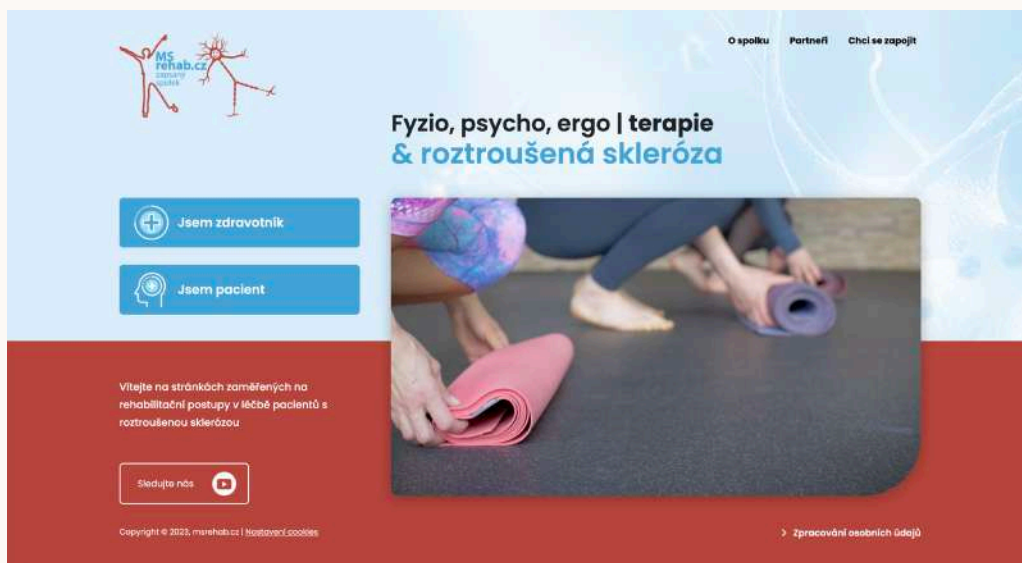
MS rehab.cz zapsaný spolek

O spolku Partneři Chci se zapojit

Fyzio, psycho, ergo | terapie & roztroušená skleróza

Jsem zdravotník

Jsem pacient

Vítejte na stránkách zaměřených na rehabilitační postupy v léčbě pacientů s roztroušenou sklerózou

Sledujte nás

Copyright © 2023, msrehab.cz | Nastavení cookies

Zpracování osobních údajů